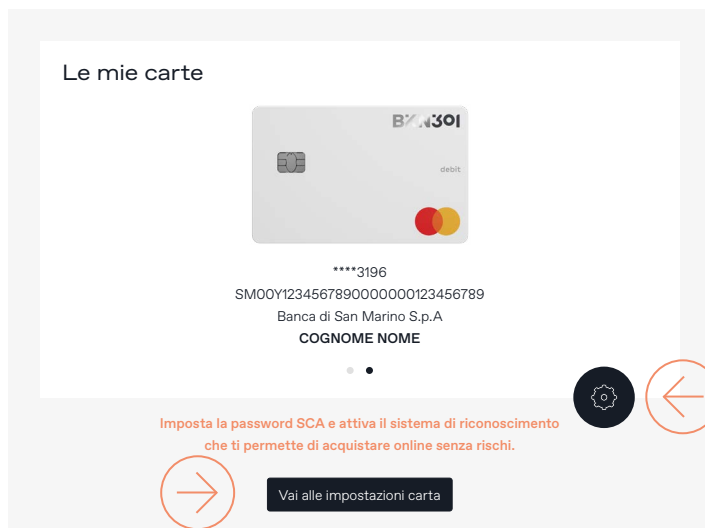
Le mie carte

BKN301

debit

****3196
SM00Y123456789000000123456789
Banca di San Marino S.p.A
COGNOME NOME

Imposta la password SCA e attiva il sistema di riconoscimento che ti permette di acquistare online senza rischi.

Vai alle impostazioni carta